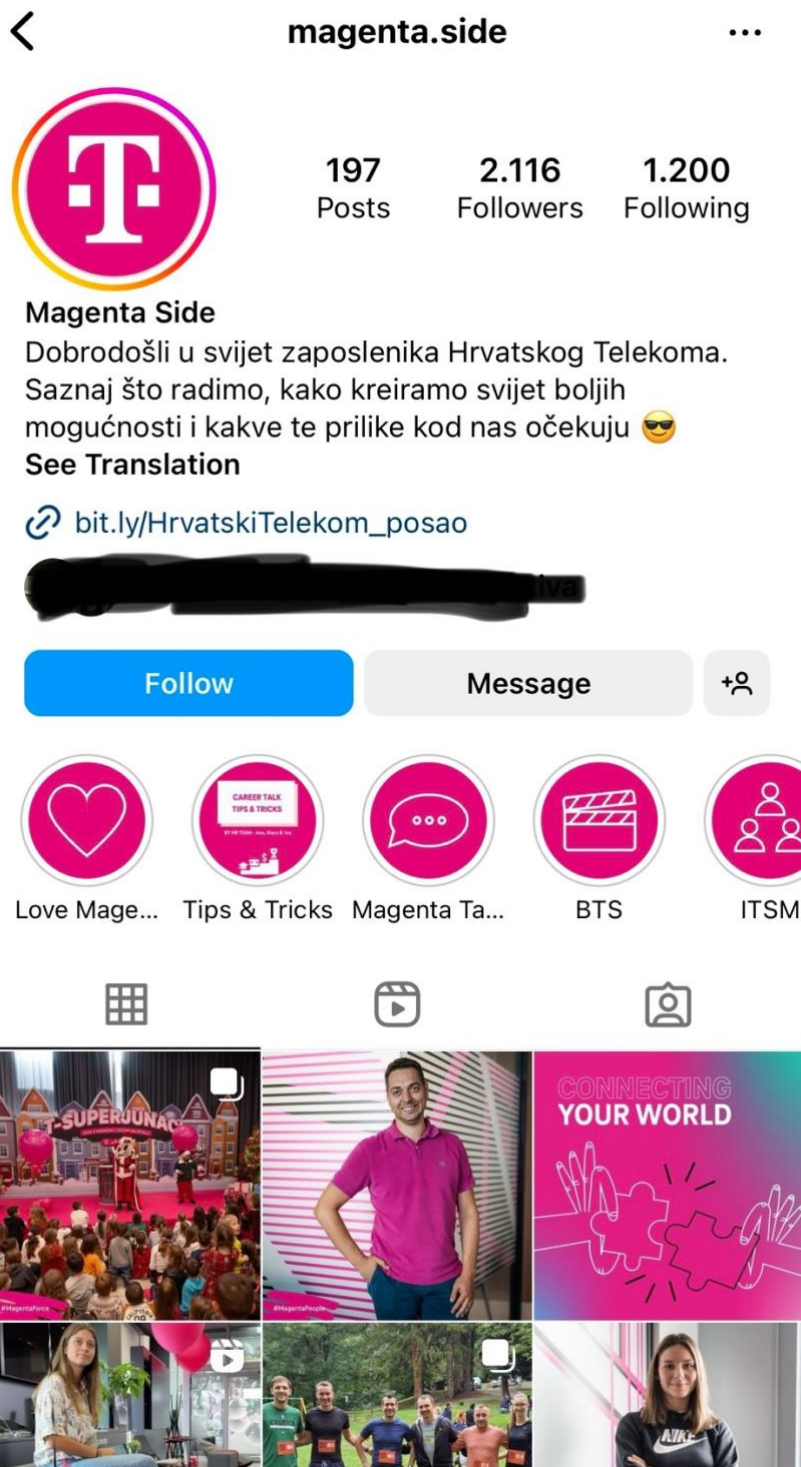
magenta.side

197
Posts

2.116
Followers

1.200
Following

Magenta Side
Dobrodošli u svijet zaposlenika Hrvatskog Telekoma. Saznaj što radimo, kako kreiramo svijet boljih mogućnosti i kakve te prilike kod nas očekuju 😎
See Translation

bit.ly/HrvatskiTelekom_posao

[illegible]

Follow
Message

CAREER TALK
TIPS & TRICKS

Love Mage...
Tips & Tricks
Magenta Ta...
BTS
ITSM

T-SUPERJUNACI
#MagentaForce

#MagentaPeople

CONNECTING
YOUR WORLD

NIKE